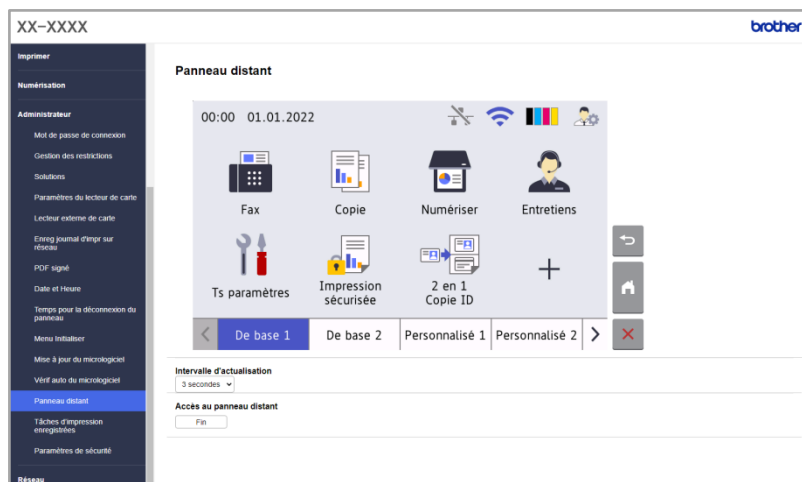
XX-XXXX

brother

Imprimer

Numérisation

Administrateur

Mot de passe de connexion

Gestion des restrictions

Solutions

Paramètres du lecteur de carte

Lecteur externe de carte

Enreg journal d'impr sur réseau

PDF signé

Date et Heure

Temps pour la déconnexion du panneau

Menu Initialiser

Mise à jour du micrologiciel

Vérif auto du micrologiciel

Panneau distant

Tâches d'impression enregistrées

Paramètres de sécurité

Réseau

Panneau distant

00:00 01.01.2022

Fax

Copie

Numériser

Entretiens

Ts paramètres

Impression sécurisée

2 en 1 Copie ID

+

De base 1

De base 2

Personnalisé 1

Personnalisé 2

Intervalle d'actualisation

3 secondes

Accès au panneau distant

Fin